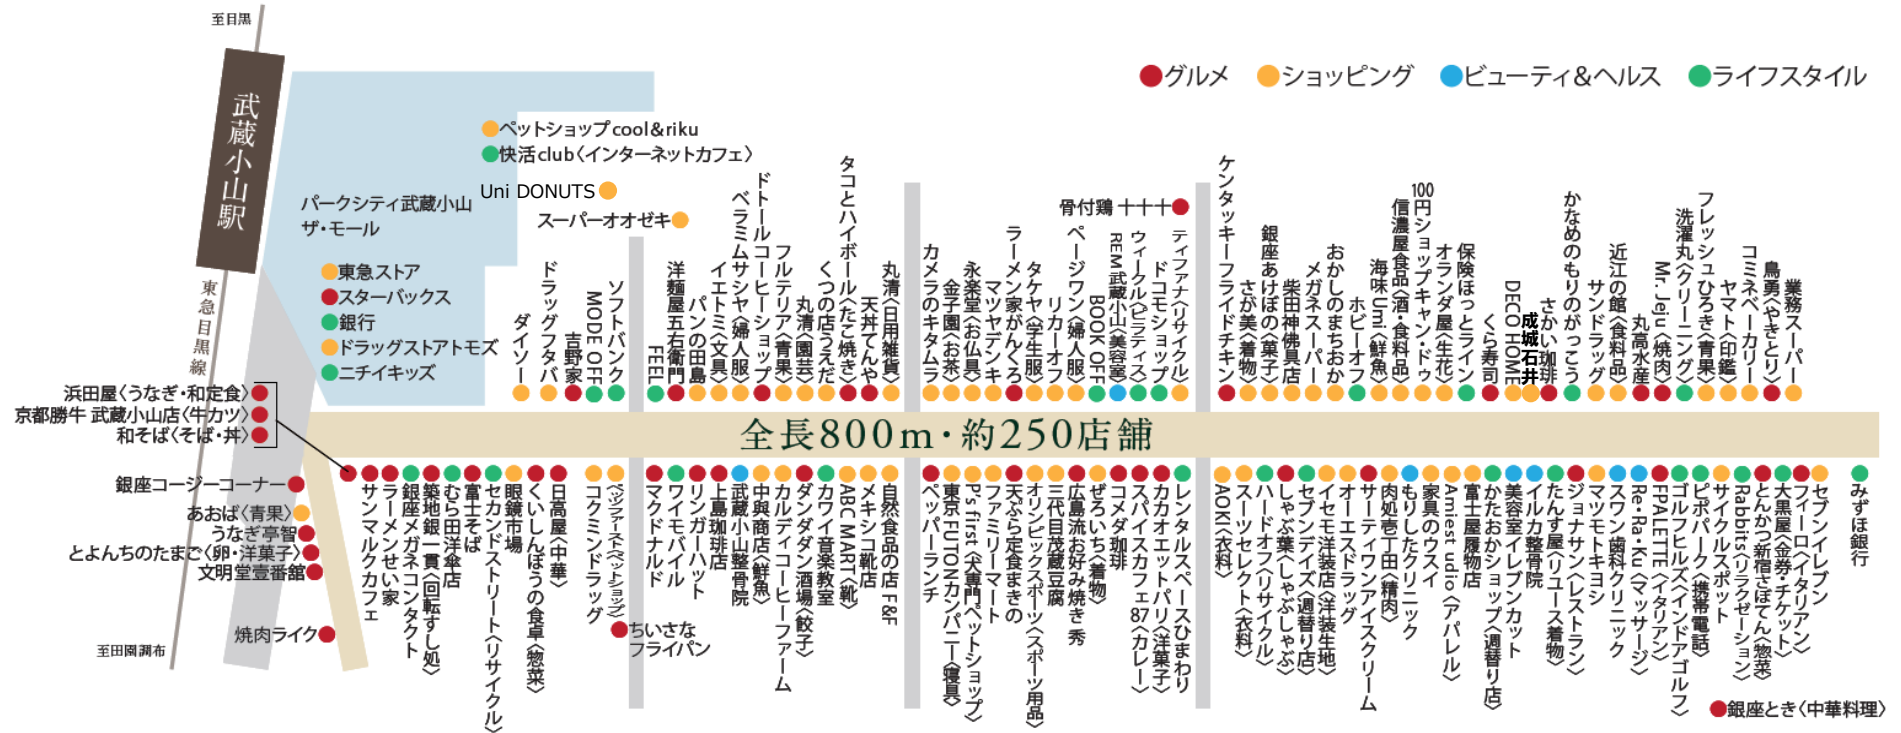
至目黒

武蔵小山駅

東急目黒線

至田園調布

グルメ　ショッピング　ビューティ＆ヘルス　ライフスタイル

ペットショップcool&riku
快活club〈インターネットカフェ〉
Uni DONUTS
スーパーオオゼキ
パークシティ武蔵小山 ザ・モール
東急ストア
スターバックス
銀行
ドラッグストアトモズ
ニチイキッズ

浜田屋〈うなぎ・和定食〉
京都勝牛 武蔵小山店〈牛カツ〉
和そば〈そば・丼〉

全長800m・約250店舗

ダイソー
ドラッグフタバ
吉野家
MODE OFF
ソフトバンク
FEEL
洋麺屋五右衛門
パンの田島
イエトミ〈文具〉
ベラミムサシヤ〈婦人服〉
ドトールコーヒーショップ
フルテリア〈青果〉
丸清〈園芸〉
くつの店うえだ
タコとハイボール〈たこ焼き〉
天丼てんや
丸清〈日用雑貨〉
カメラのキタムラ
金子園〈お茶〉
永楽堂〈お仏具〉
マツヤデンキ
ラーメン家がんくろ
タケヤ〈学生服〉
リカーオフ
ページワン〈婦人服〉
BOOK OFF
REM武蔵小山〈美容室〉
ウィークル〈ピラティス〉
骨付鶏 十十十
ドコモショップ
ティファナ〈リサイクル〉
ケンタッキーフライドチキン
さが美〈着物〉
銀座あけぼの〈菓子〉
柴田神佛具店
メガネスーパー
おかしのまちおか
ホビーオフ
海味Umi〈鮮魚〉
信濃屋食品〈酒・食料品〉
100円ショップキャン・ドゥ
オランダ屋〈生花〉
保険ほっとライン
くら寿司
DECO HOME
成城石井
さかい珈琲
かなめのもりのがっこう
サンドラッグ
近江の館〈食料品〉
丸高水産
Mr. Jeju〈焼肉〉
洗濯丸〈クリーニング〉
フレッシュひろき〈青果〉
ヤマト〈印鑑〉
コミネベーカリー
鳥勇〈やきとり〉
業務スーパー

銀座コージーコーナー
あおば〈青果〉
うなぎ亭智
とよんちのたまご〈卵・洋菓子〉
文明堂壹番舘
焼肉ライク
サンマルクカフェ
ラーメンせい家
銀座メガネコンタクト
築地銀一貫〈回転すし処〉
むら田洋傘店
富士そば
セカンドストリート〈リサイクル〉
眼鏡市場
くいしんぼうの食卓〈惣菜〉
日高屋〈中華〉
コクミンドラッグ
〈ジュアーベルゲ〉
ちいさなフライパン
マクドナルド
ワイモバイル
リンガーハット
上島珈琲店
武蔵小山整骨院
中與商店〈鮮魚〉
カルディコーヒーファーム
ダンダダン酒場〈餃子〉
カワイ音楽教室
ABC MART〈靴〉
メキシコ靴店
自然食品の店 F&F
ペッパーランチ
東京FUTONカンパニー〈寝具〉
P's first〈犬専門ペットショップ〉
ファミリーマート
天ぷら定食まきの
オリンピックスポーツ〈スポーツ用品〉
三代目茂蔵豆腐
広島流お好み焼き 秀
ぜろいち〈着物〉
コメダ珈琲
スパイスカフェ87〈カレー〉
カカオエットパリ〈洋菓子〉
レンタルスペースひまわり
AOKI〈衣料〉
スーツセレクト〈衣料〉
ハードオフ〈リサイクル〉
しゃぶ葉〈しゃぶしゃぶ〉
セブンデイズ〈週替り店〉
イセモ洋装店〈洋装生地〉
オーエスドラッグ
サーティワンアイスクリーム
肉処壱丁田〈精肉〉
もりしたクリニック
家具のウスイ
Amiest udio〈アパレル〉
富士屋履物店
かたおかショップ〈週替り店〉
美容室イレブンカット
イルカ整骨院
たんす屋〈リユース着物〉
ジョナサン〈レストラン〉
マツモトキヨシ
スワン歯科クリニック
Re・Ra・Ku〈マッサージ〉
FPALETTE〈イタリアン〉
ゴルフヒルズ〈インドアゴルフ〉
ピポパーク〈携帯電話〉
サイクルスポット
Rabbits〈リラクゼーション〉
とんかつ新宿さぼてん〈惣菜〉
大黒屋〈金券・チケット〉
フィーロ〈イタリアン〉
セブンイレブン
みずほ銀行
銀座とき〈中華料理〉